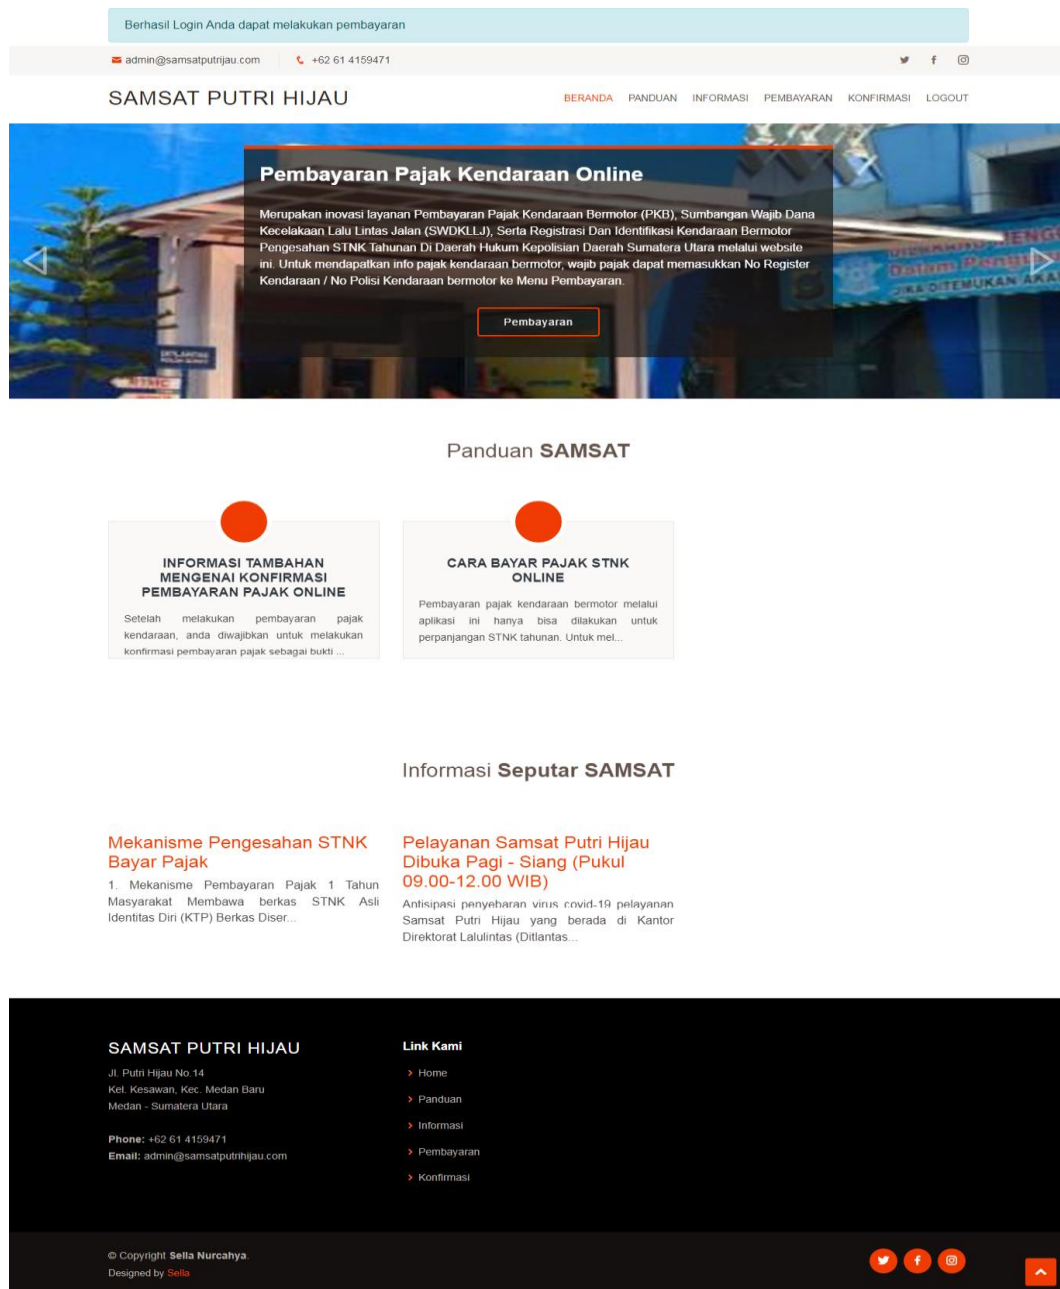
Berhasil Login Anda dapat melakukan pembayaran

admin@samsatputrijau.com +62 61 4159471

SAMSAT PUTRI HIJAU

BERANDA PANDUAN INFORMASI PEMBAYARAN KONFIRMASI LOGOUT

Pembayaran Pajak Kendaraan Online

Merupakan inovasi layanan Pembayaran Pajak Kendaraan Bermotor (PKB), Sumbangan Wajib Dana Kecelakaan Lalu Lintas Jalan (SWDKLLJ), Serta Registrasi Dan Identifikasi Kendaraan Bermotor Pengesahan STNK Tahunan Di Daerah Hukum Kepolisian Daerah Sumatera Utara melalui website ini. Untuk mendapatkan info pajak kendaraan bermotor, wajib pajak dapat memasukkan No Register Kendaraan / No Polisi Kendaraan bermotor ke Menu Pembayaran.

Pembayaran

Panduan SAMSAT

INFORMASI TAMBAHAN MENGENAI KONFIRMASI PEMBAYARAN PAJAK ONLINE

Setelah melakukan pembayaran pajak kendaraan, anda diwajibkan untuk melakukan konfirmasi pembayaran pajak sebagai bukti ...

CARA BAYAR PAJAK STNK ONLINE

Pembayaran pajak kendaraan bermotor melalui aplikasi ini hanya bisa dilakukan untuk perpanjangan STNK tahunan. Untuk mel...

Informasi Seputar SAMSAT

Mekanisme Pengesahan STNK Bayar Pajak

1. Mekanisme Pembayaran Pajak 1 Tahun Masyarakat Membawa berkas STNK Asli Identitas Diri (KTP) Berkas Diser...

Pelayanan Samsat Putri Hijau Dibuka Pagi - Siang (Pukul 09.00-12.00 WIB)

Antisipasi penyebaran virus covid-19 pelayanan Samsat Putri Hijau yang berada di Kantor Direktorat Lalulintas (Ditlantas...

SAMSAT PUTRI HIJAU

Jl. Putri Hijau No.14
Kel. Kesawan, Kec. Medan Baru
Medan - Sumatera Utara

Phone: +62 61 4159471
Email: admin@samsatputrihijau.com

Link Kami

Home
Panduan
Informasi
Pembayaran
Konfirmasi

© Copyright Sella Nurcahya.
Designed by Sella